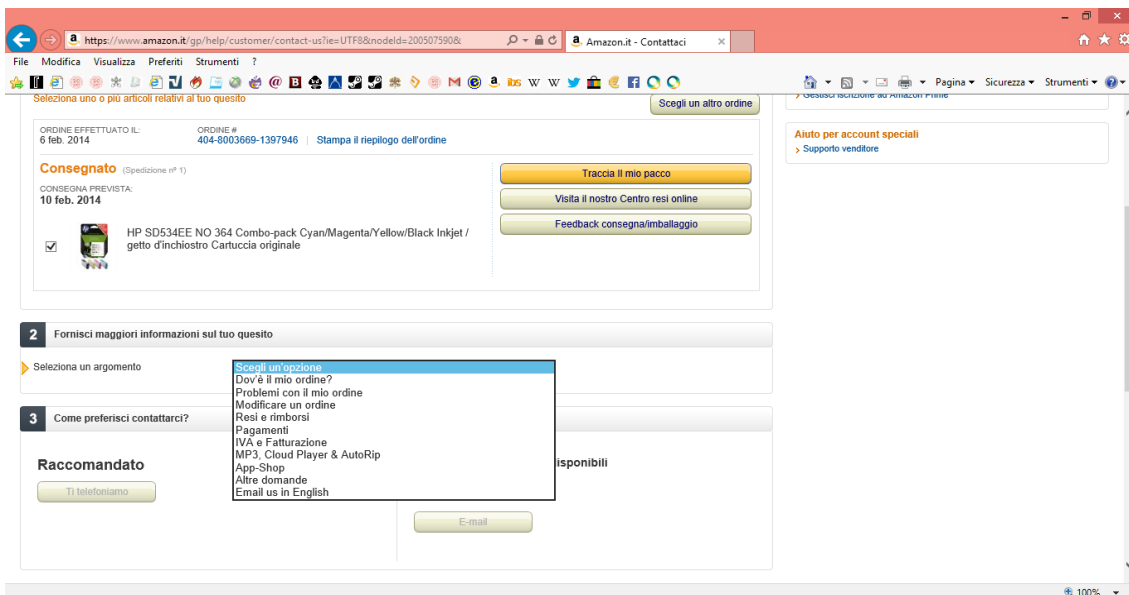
https://www.amazon.it/gp/help/customer/contact-us?ie=UTF8&nodeId=200507590&
Amazon.it - Contattaci

File Modifica Visualizza Preferiti Strumenti ?

Pagina ▾ Sicurezza ▾ Strumenti ▾

Seleziona uno o più articoli relativi al tuo quesito
Scegli un altro ordine

ORDINE EFFETTUATO IL:
6 feb. 2014
ORDINE #
404-8003669-1397946
Stampa il riepilogo dell'ordine

Consegnato (Spedizione nº 1)
CONSEGNA PREVISTA:
10 feb. 2014

HP SD534EE NO 364 Combo-pack Cyan/Magenta/Yellow/Black Inkjet / getto d'inchiostro Cartuccia originale

Traccia il mio pacco
Visita il nostro Centro resi online
Feedback consegna/imballaggio

Gestisci iscrizione ad Amazon Prime

Aiuto per account speciali
Supporto venditore

2 Fornisci maggiori informazioni sul tuo quesito

Seleziona un argomento

Scegli un'opzione
Dov'è il mio ordine?
Problemi con il mio ordine
Modificare un ordine
Resi e rimborsi
Pagamenti
IVA e Fatturazione
MP3, Cloud Player & AutoRip
App-Shop
Altre domande
Email us in English

3 Come preferisci contattarci?

Raccomandato
Ti telefoniamo

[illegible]isponibili

E-mail

100%